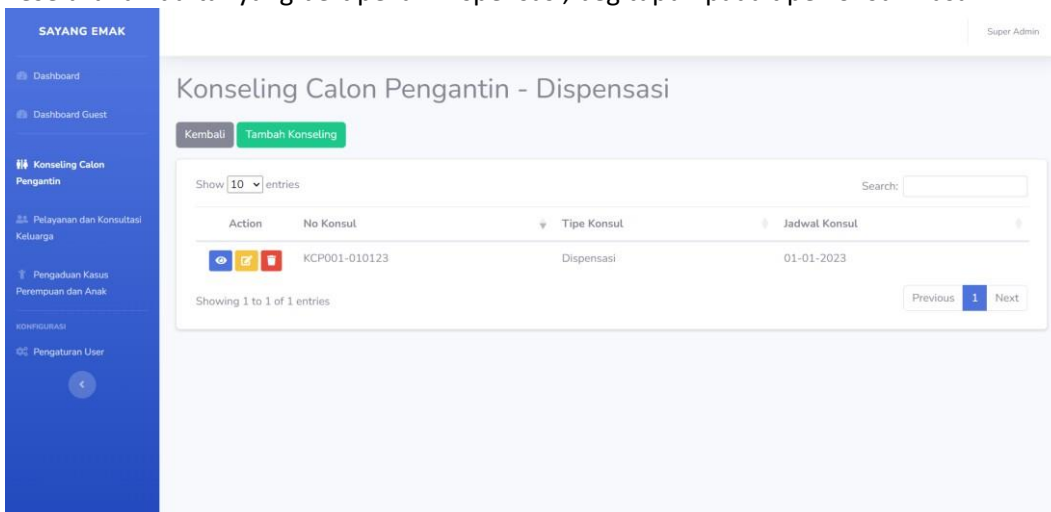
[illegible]

SAYANG EMAK

Super Admin

Dashboard

Dashboard Guest

Konseling Calon Pengantin

Pelayanan dan Konsultasi Keluarga

Pengaduan Kasus Perempuan dan Anak

KONFIGURASI

Pengaturan User

Konseling Calon Pengantin - Dispensasi

Kembali Tambah Konseling

Show 10 entries

Search:

| Action | No Konsul | Tipe Konsul | Jadwal Konsul |
|---|---|---|---|
| | KCP001-010123 | Dispensasi | 01-01-2023 |

Showing 1 to 1 of 1 entries

Previous 1 Next